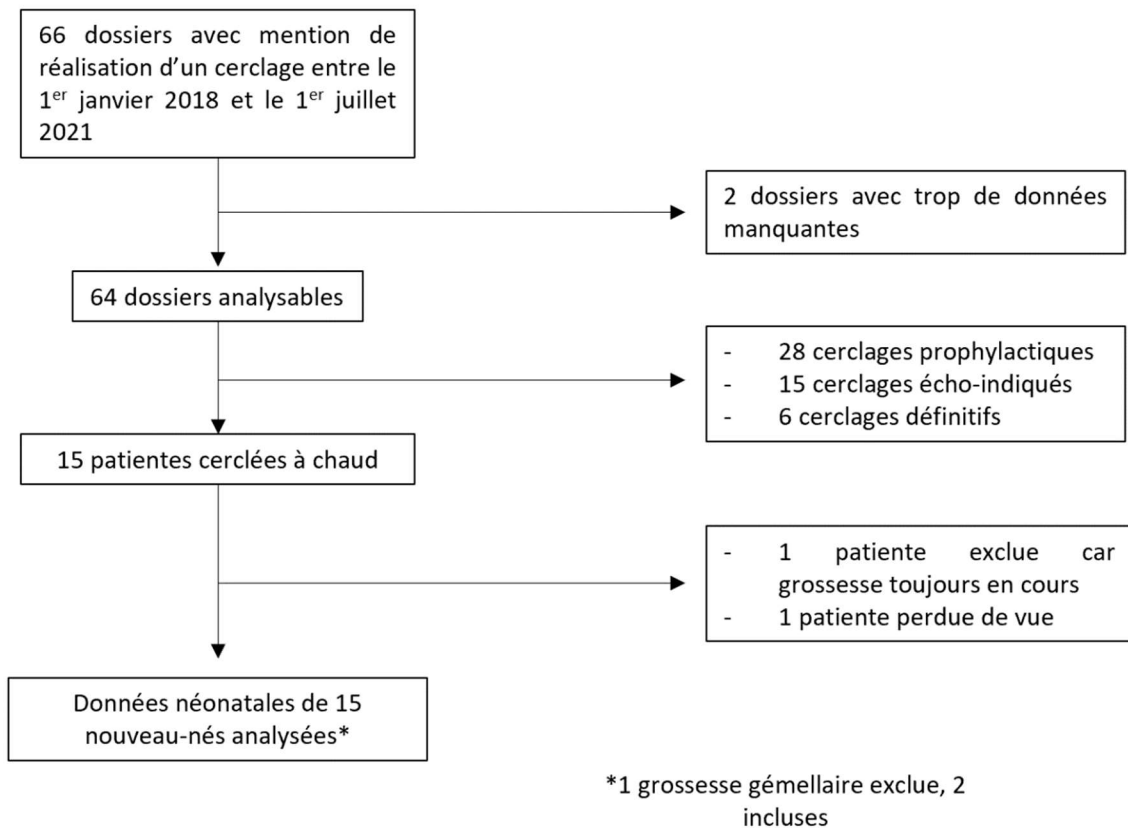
66 dossiers avec mention de réalisation d'un cerclage entre le 1$^{er}$ janvier 2018 et le 1$^{er}$ juillet 2021

2 dossiers avec trop de données manquantes

64 dossiers analysables

- 28 cerclages prophylactiques
- 15 cerclages écho-indiqués
- 6 cerclages définitifs

15 patientes cerclées à chaud

- 1 patiente exclue car grossesse toujours en cours
- 1 patiente perdue de vue

Données néonatales de 15 nouveau-nés analysées*

*1 grossesse gémellaire exclue, 2 incluses